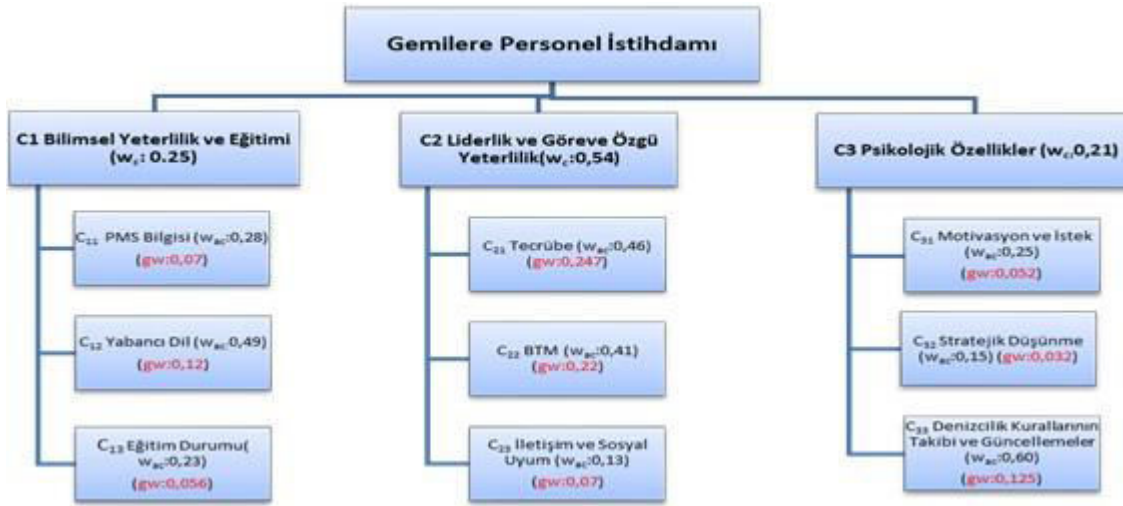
Gemilere Personel İstihdamı

C1 Bilimsel Yeterlilik ve Eğitimi ($w_c$: 0.25)

$C_{11}$ PMS Bilgisi ($w_{ac}$:0,28) (gw:0,07)

$C_{12}$ Yabancı Dil ($w_{ac}$:0,49) (gw:0,12)

$C_{13}$ Eğitim Durumu( $w_{ac}$:0,23) (gw:0,056)

C2 Liderlik ve Göreve Özgü Yeterlilik($w_c$:0,54)

$C_{21}$ Tecrübe ($w_{ac}$:0,46) (gw:0,247)

$C_{22}$ BTM ($w_{ac}$:0,41) (gw:0,22)

$C_{23}$ İletişim ve Sosyal Uyum ($w_{ac}$:0,13) (gw:0,07)

C3 Psikolojik Özellikler ($w_c$:0,21)

$C_{31}$ Motivasyon ve İstek ($w_{ac}$:0,25) (gw:0,052)

$C_{32}$ Stratejik Düşünme ($w_{ac}$:0,15) (gw:0,032)

$C_{33}$ Denizcilik Kurallarının Takibi ve Güncellemeler ($w_{ac}$:0,60) (gw:0,125)